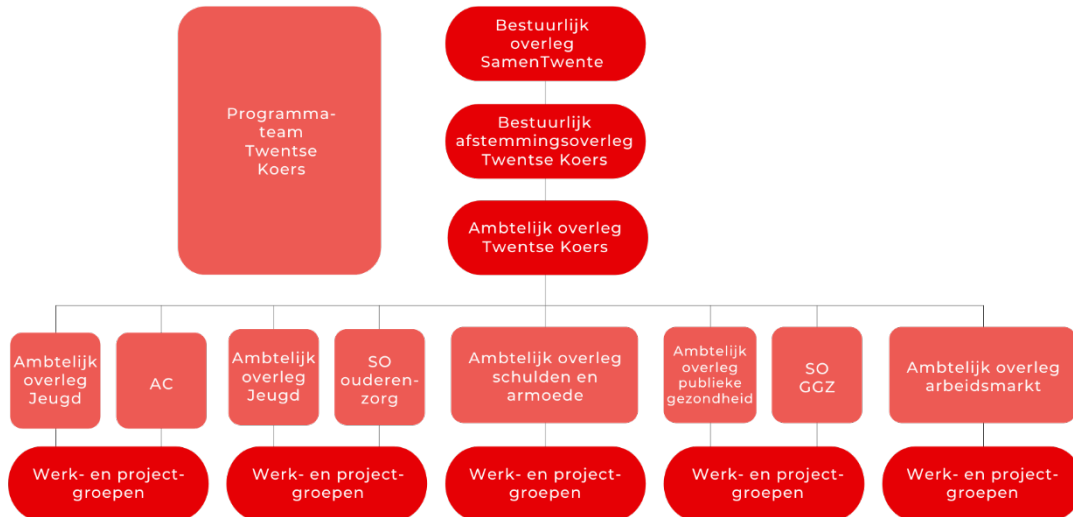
Programmateam Twentse Koers

Bestuurlijk overleg SamenTwente

Bestuurlijk afstemmingsoverleg Twentse Koers

Ambtelijk overleg Twentse Koers

Ambtelijk overleg Jeugd

AC

Ambtelijk overleg Jeugd

SO ouderenzorg

Ambtelijk overleg schulden en armoede

Ambtelijk overleg publieke gezondheid

SO GGZ

Ambtelijk overleg arbeidsmarkt

Werk- en projectgroepen

Werk- en projectgroepen

Werk- en projectgroepen

Werk- en projectgroepen

Werk- en projectgroepen